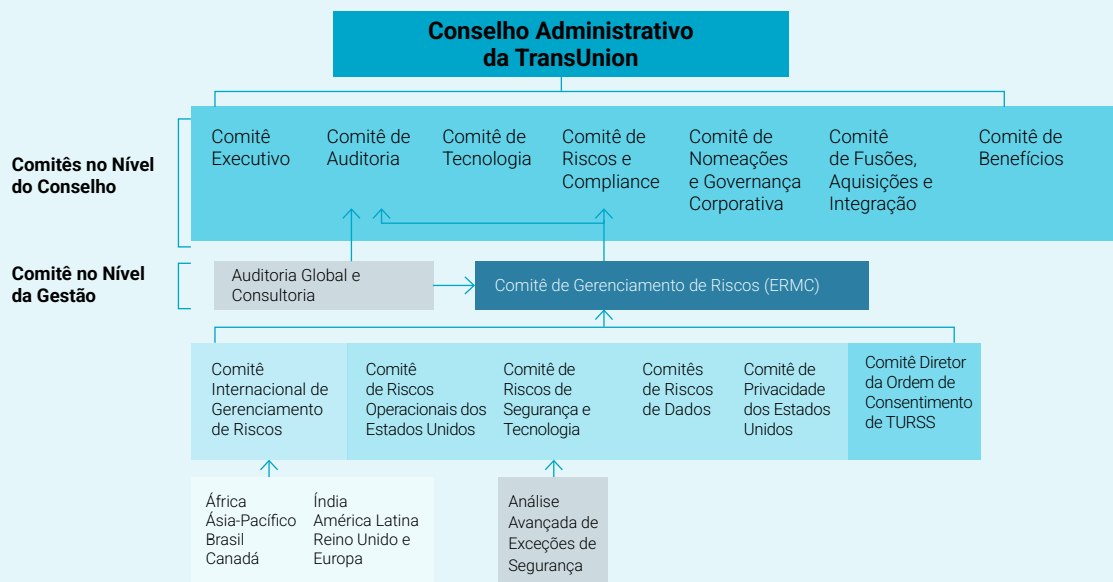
Conselho Administrativo da TransUnion

Comitês no Nível do Conselho

Comitê Executivo

Comitê de Auditoria

Comitê de Tecnologia

Comitê de Riscos e Compliance

Comitê de Nomeações e Governança Corporativa

Comitê de Fusões, Aquisições e Integração

Comitê de Benefícios

Comitê no Nível da Gestão

Auditoria Global e Consultoria

Comitê de Gerenciamento de Riscos (ERMC)

Comitê Internacional de Gerenciamento de Riscos

Comitê de Riscos Operacionais dos Estados Unidos

Comitê de Riscos de Segurança e Tecnologia

Comitês de Riscos de Dados

Comitê de Privacidade dos Estados Unidos

Comitê Diretor da Ordem de Consentimento de TURSS

África
Ásia-Pacífico
Brasil
Canadá

Índia
América Latina
Reino Unido e Europa

Análise Avançada de Exceções de Segurança